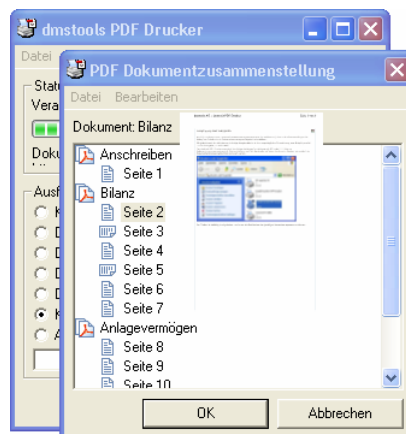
dmstools PDF Drucker
Datei
Stat
Vera
Doku
Ausf
K
D
D
D
D
K
A

PDF Dokumentzusammenstellung
Datei Bearbeiten
Dokument: Bilanz
Anschreiben
Seite 1
Bilanz
Seite 2
Seite 3
Seite 4
Seite 5
Seite 6
Seite 7
Anlagevermögen
Seite 8
Seite 9
Seite 10
OK
Abbrechen